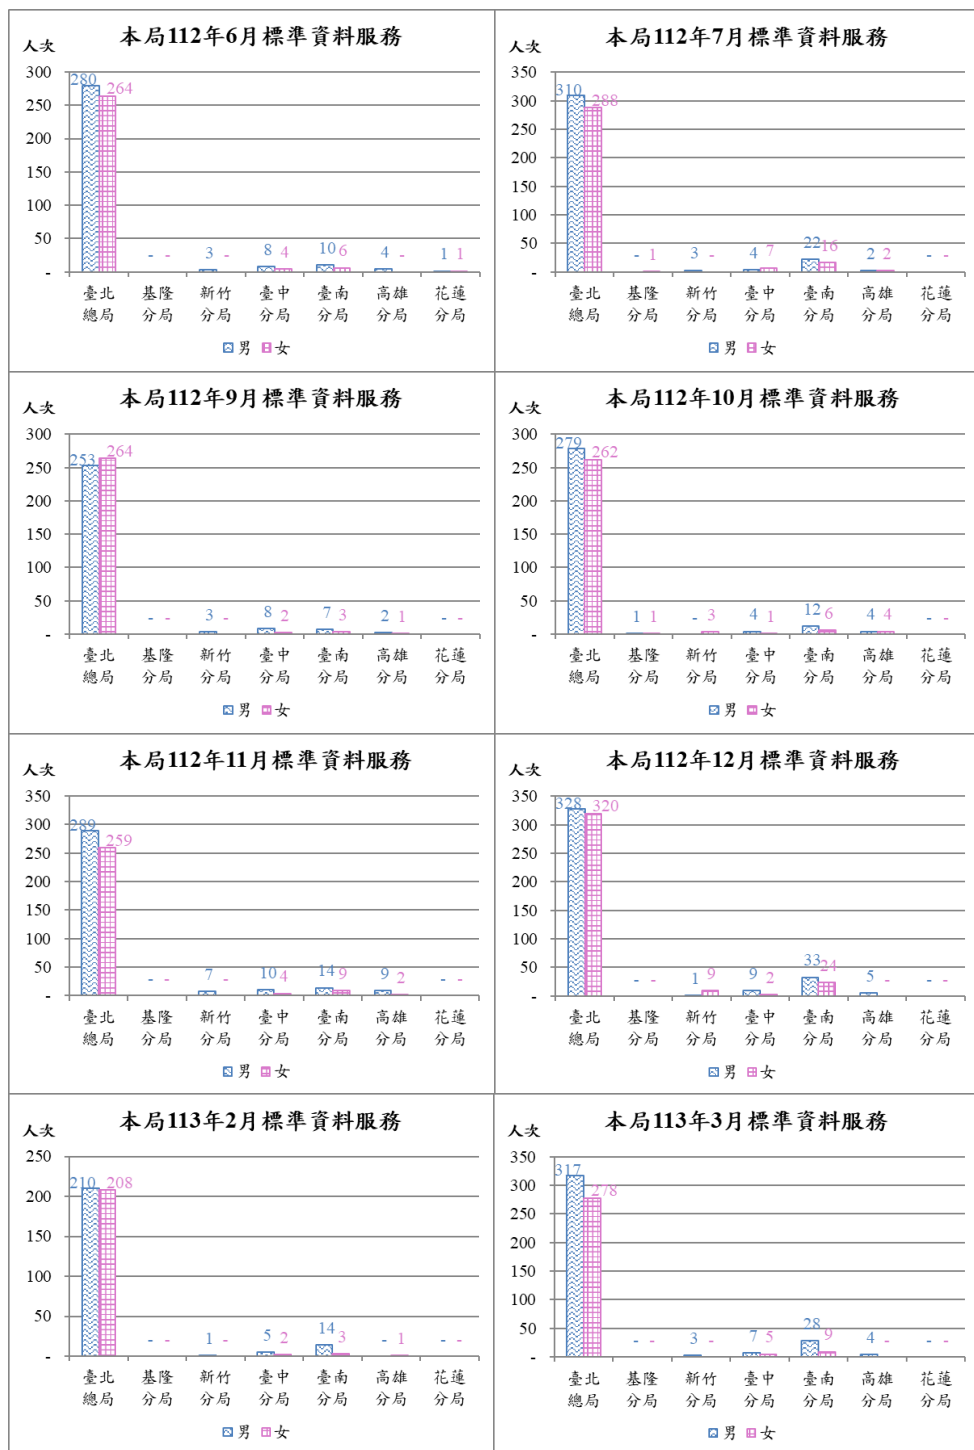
本局112年6月標準資料服務

人次

300
250
200
150
100
50
-

280 264
- -
3 -
8 4
10 6
4 -
1 1

臺北總局 基隆分局 新竹分局 臺中分局 臺南分局 高雄分局 花蓮分局

男 女

本局112年7月標準資料服務

人次

350
300
250
200
150
100
50
-

310 288
- 1
3 -
4 7
22 16
2 2
- -

臺北總局 基隆分局 新竹分局 臺中分局 臺南分局 高雄分局 花蓮分局

男 女

本局112年9月標準資料服務

人次

300
250
200
150
100
50
-

253 264
- -
3 -
8 2
7 3
2 1
- -

臺北總局 基隆分局 新竹分局 臺中分局 臺南分局 高雄分局 花蓮分局

男 女

本局112年10月標準資料服務

人次

300
250
200
150
100
50
-

279 262
1 1
- 3
4 1
12 6
4 4
- -

臺北總局 基隆分局 新竹分局 臺中分局 臺南分局 高雄分局 花蓮分局

男 女

本局112年11月標準資料服務

人次

350
300
250
200
150
100
50
-

289 259
- -
7 -
10 4
14 9
9 2
- -

臺北總局 基隆分局 新竹分局 臺中分局 臺南分局 高雄分局 花蓮分局

男 女

本局112年12月標準資料服務

人次

350
300
250
200
150
100
50
-

328 320
- -
1 9
9 2
33 24
5 -
- -

臺北總局 基隆分局 新竹分局 臺中分局 臺南分局 高雄分局 花蓮分局

男 女

本局113年2月標準資料服務

人次

250
200
150
100
50
-

210 208
- -
1 -
5 2
14 3
- 1
- -

臺北總局 基隆分局 新竹分局 臺中分局 臺南分局 高雄分局 花蓮分局

男 女

本局113年3月標準資料服務

人次

350
300
250
200
150
100
50
-

317 278
- -
3 -
7 5
28 9
4 -
- -

臺北總局 基隆分局 新竹分局 臺中分局 臺南分局 高雄分局 花蓮分局

男 女